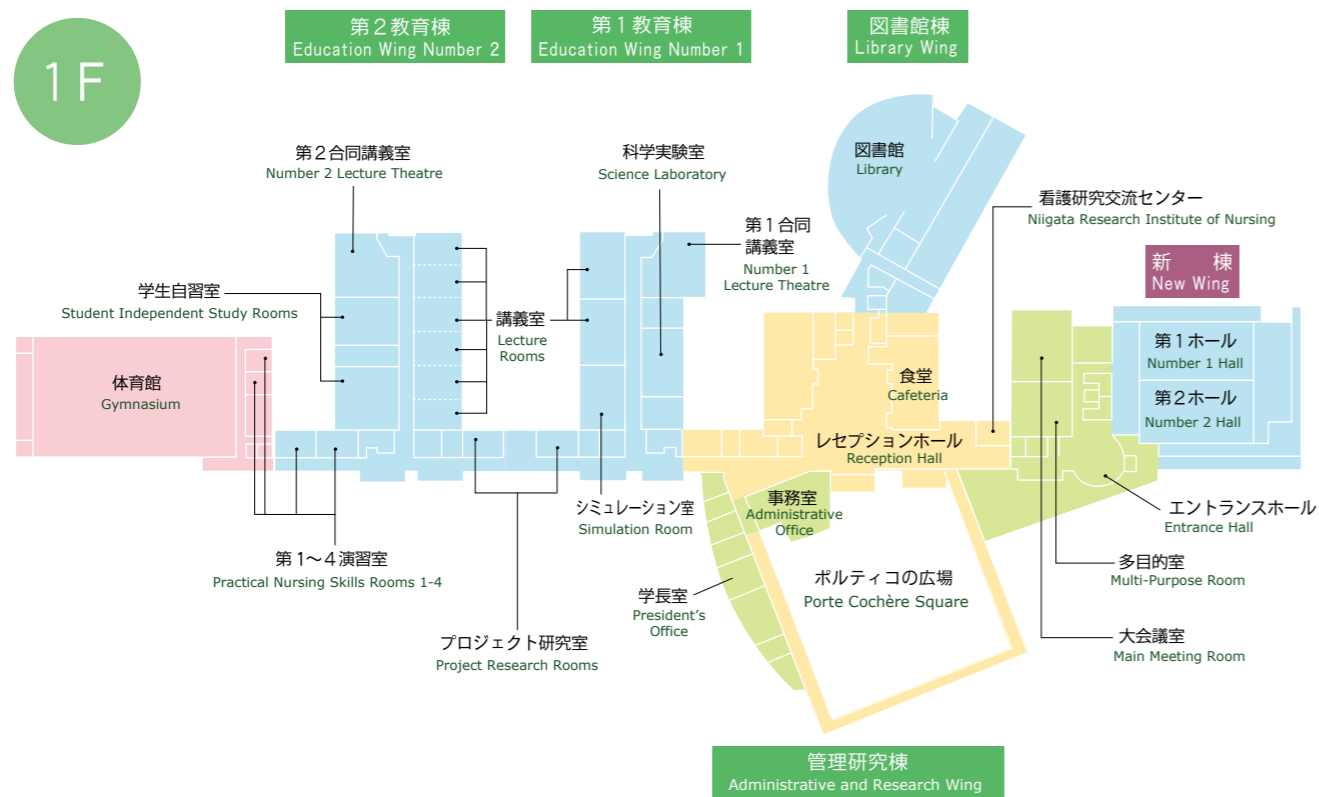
1F

第２教育棟
Education Wing Number 2

第１教育棟
Education Wing Number 1

図書館棟
Library Wing

第２合同講義室
Number 2 Lecture Theatre

科学実験室
Science Laboratory

図書館
Library

看護研究交流センター
Niigata Research Institute of Nursing

第１合同講義室
Number 1 Lecture Theatre

新　棟
New Wing

学生自習室
Student Independent Study Rooms

講義室
Lecture Rooms

第１ホール
Number 1 Hall

第２ホール
Number 2 Hall

体育館
Gymnasium

食堂
Cafeteria

レセプションホール
Reception Hall

事務室
Administrative Office

エントランスホール
Entrance Hall

シミュレーション室
Simulation Room

第１〜４演習室
Practical Nursing Skills Rooms 1-4

多目的室
Multi-Purpose Room

ポルティコの広場
Porte Cochère Square

学長室
President's Office

大会議室
Main Meeting Room

プロジェクト研究室
Project Research Rooms

管理研究棟
Administrative and Research Wing